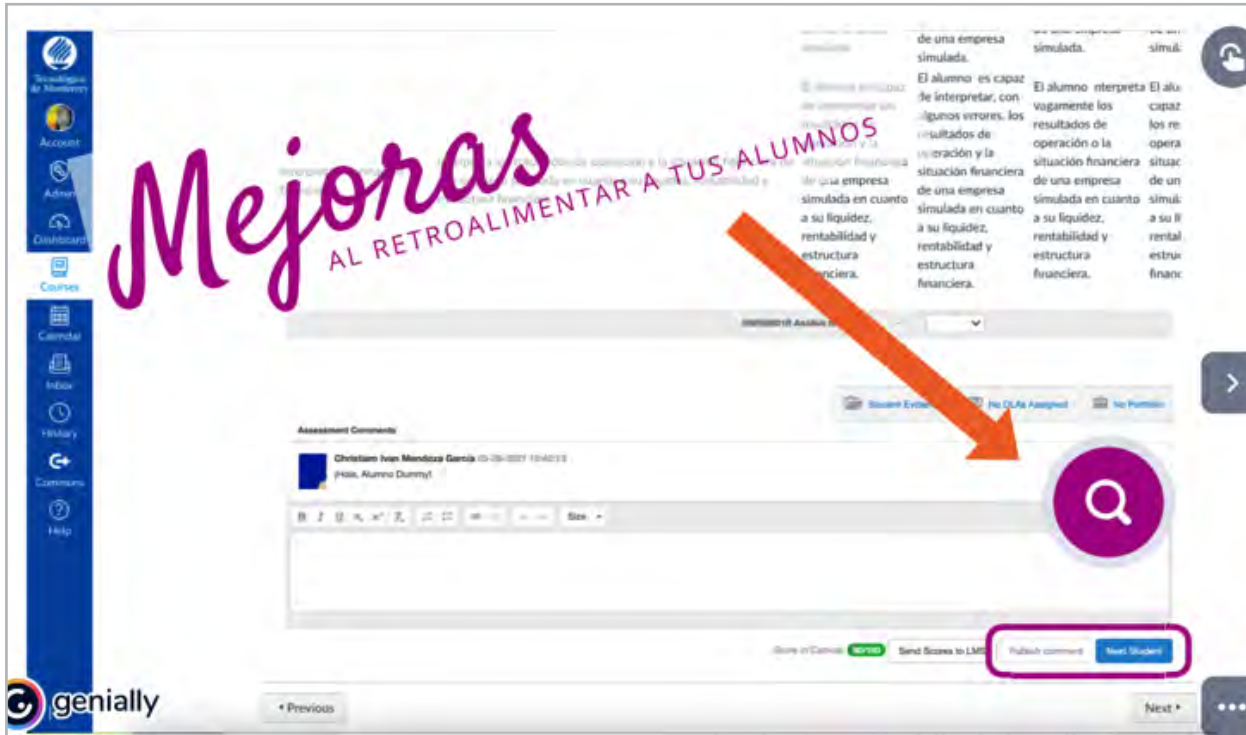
Tecnológico de Monterrey
Account
Admin
Dashboard
Courses
Calendar
Inbox
History
Commons
Help

Mejoras
AL RETROALIMENTAR A TUS ALUMNOS

de una empresa simulada.
El alumno es capaz de interpretar, con algunos errores, los resultados de operación y la situación financiera de una empresa simulada en cuanto a su liquidez, rentabilidad y estructura financiera.

de una empresa simulada.
El alumno nterpreta vagamente los resultados de operación o la situación financiera de una empresa simulada en cuanto a su liquidez, rentabilidad y estructura fuanciera.

simul
El alu capaz los re opera situac de un simul a su li rental estruc financ

simulada en cuanto a su liquidez, rentabilidad y estructura financiera.

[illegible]

Student Evide
No OLAs Assigned
No Portfolio

Assessment Comments
Christiam Ivan Mendoza García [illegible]
¡Hola, Alumno Dummy!

B I U Size

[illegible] Send Scores to LMS
Publish comment
Next Student

genially
‹ Previous
Next ›